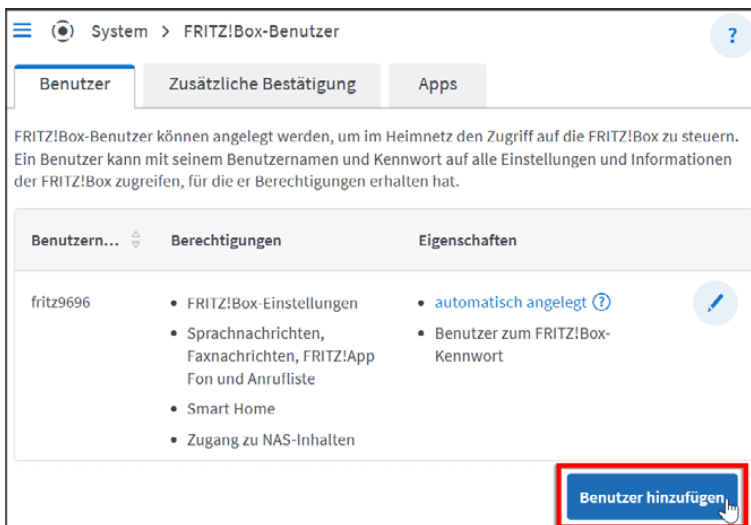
System > FRITZ!Box-Benutzer

?

Benutzer | Zusätzliche Bestätigung | Apps

FRITZ!Box-Benutzer können angelegt werden, um im Heimnetz den Zugriff auf die FRITZ!Box zu steuern. Ein Benutzer kann mit seinem Benutzernamen und Kennwort auf alle Einstellungen und Informationen der FRITZ!Box zugreifen, für die er Berechtigungen erhalten hat.

| Benutzern... | Berechtigungen | Eigenschaften |
|---|---|---|
| fritz9696 | • FRITZ!Box-Einstellungen<br>• Sprachnachrichten, Faxnachrichten, FRITZ!App Fon und Anrufliste<br>• Smart Home<br>• Zugang zu NAS-Inhalten | • automatisch angelegt ?<br>• Benutzer zum FRITZ!Box-Kennwort |

Benutzer hinzufügen